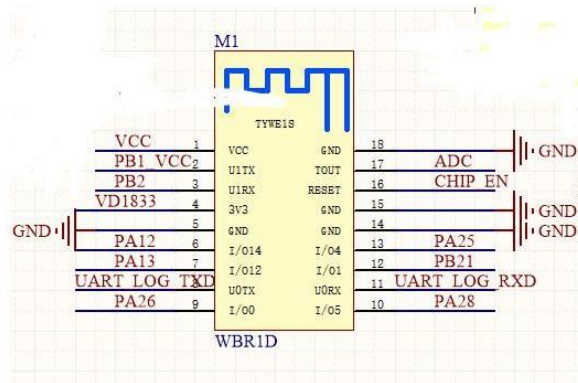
M1

TYWE1S

VCC 1 VCC
PB1_VCC 2 U1TX
PB2 3 U1RX
VD1833 4 3V3
GND 5 GND
PA12 6 I/O14
PA13 7 I/O12
UART_LOG_TXD 8 U0TX
PA26 9 I/O0

18 GND GND
17 TOUT ADC
16 RESET CHIP_EN
15 GND GND
14 GND GND
13 I/O4 PA25
12 I/O1 PB21
11 U0RX UART_LOG_RXD
10 I/O5 PA28

WBR1D